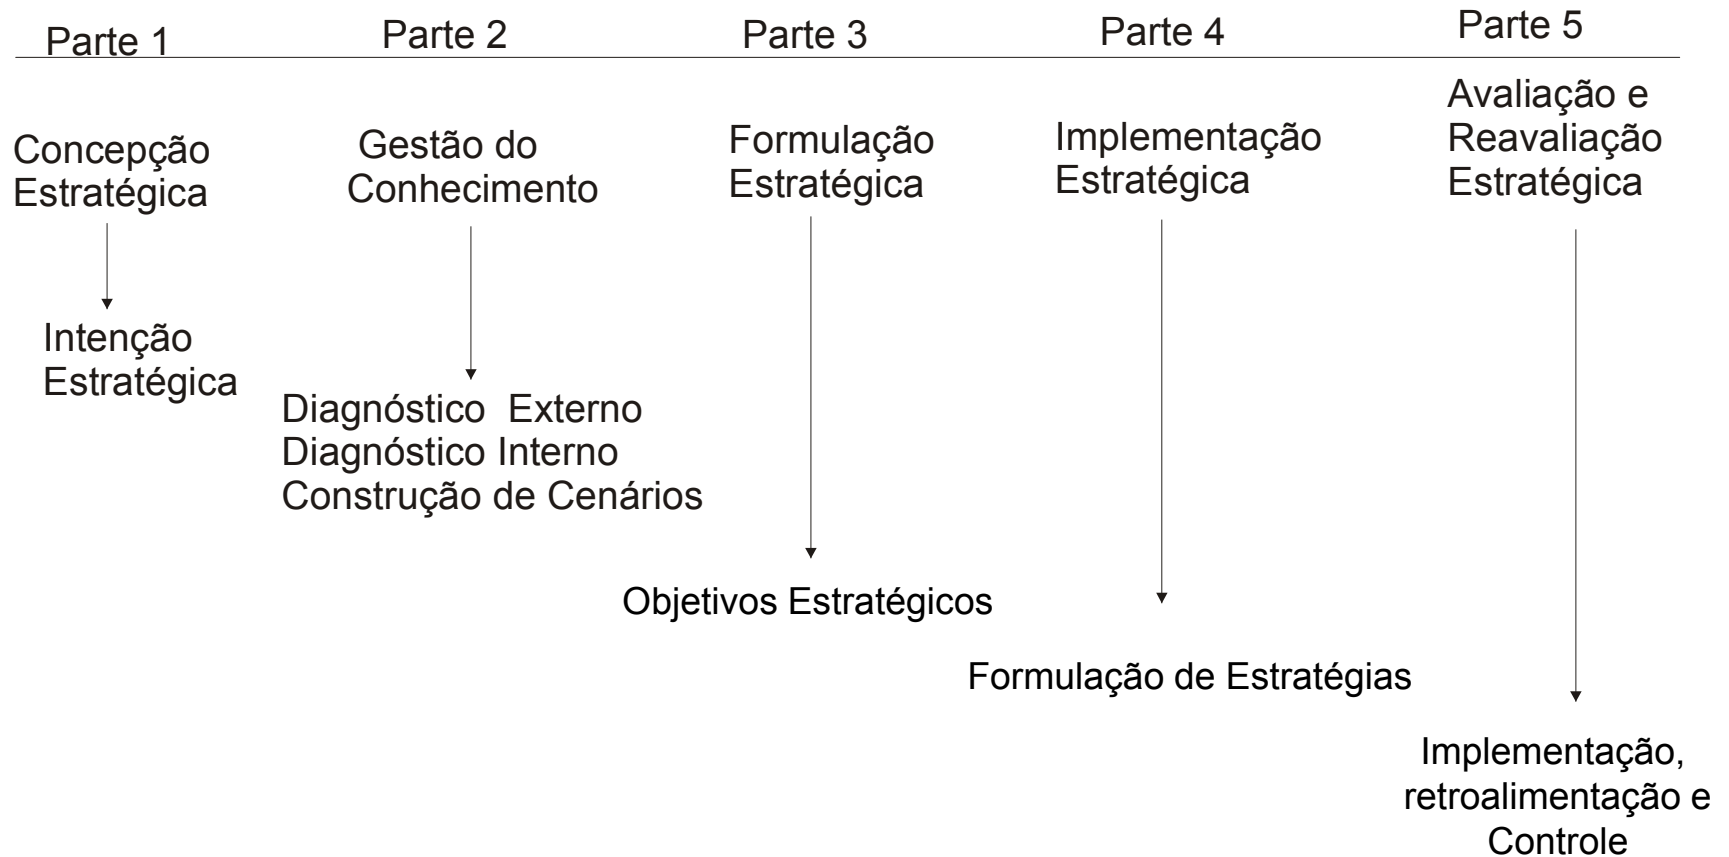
Parte 1

Concepção Estratégica

Intenção Estratégica

Parte 2

Gestão do Conhecimento

Diagnóstico Externo
Diagnóstico Interno
Construção de Cenários

Parte 3

Formulação Estratégica

Objetivos Estratégicos

Parte 4

Implementação Estratégica

Formulação de Estratégias

Parte 5

Avaliação e Reavaliação Estratégica

Implementação, retroalimentação e Controle